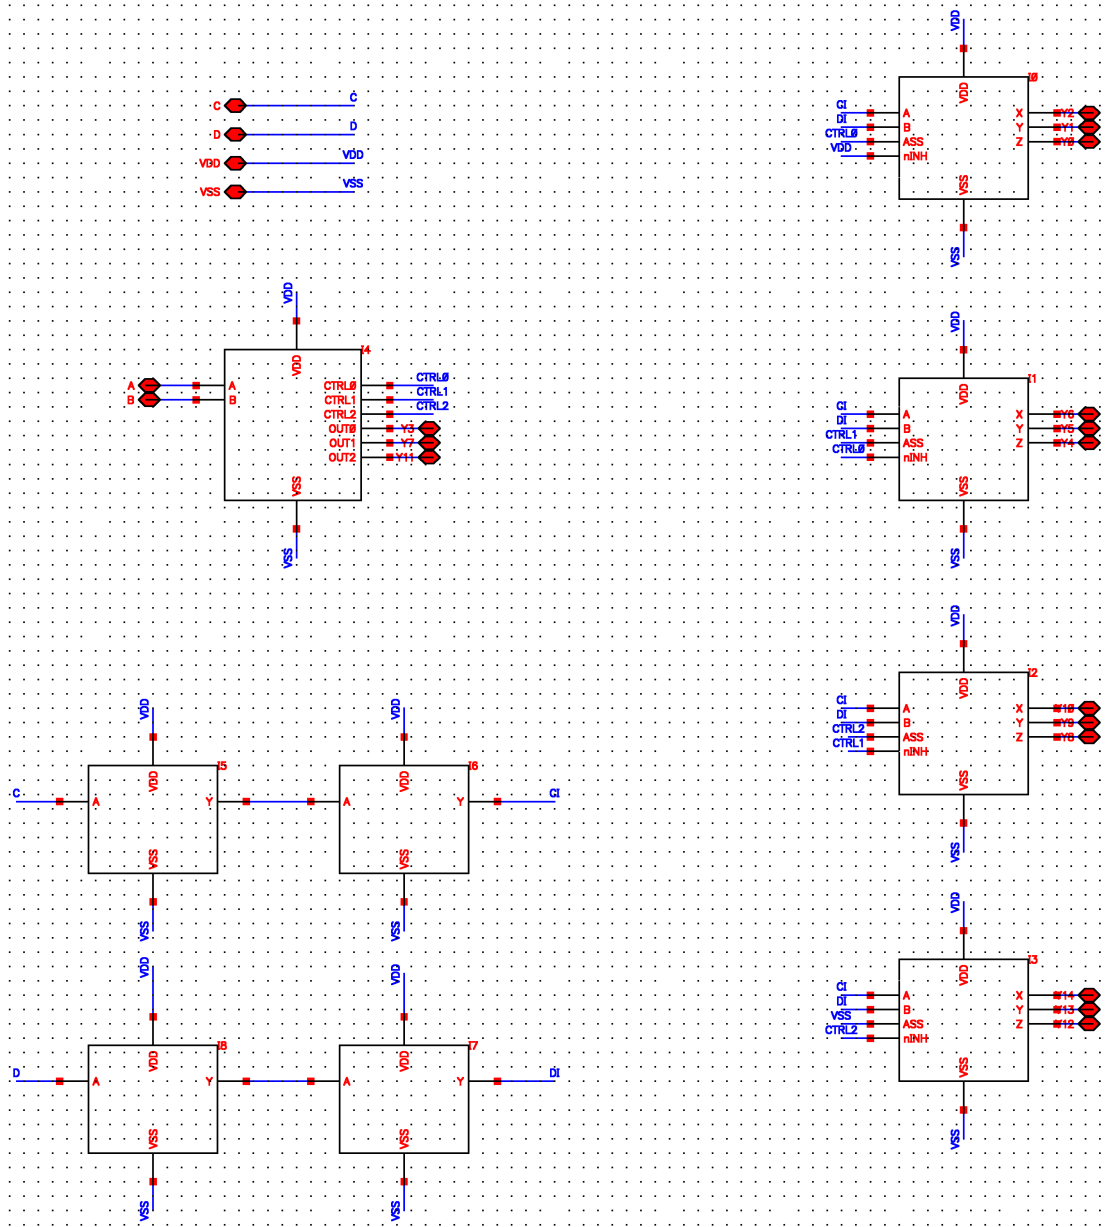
C
C
D
D
VDD
VDD
VSS
VSS

VDD
I0
VDD
CI
DI
CTRLØ
VDD
A
B
ASS
nINH
X
Y
Z
Y2
Y1
Y0
VSS
VSS

VDD
I4
VDD
A
B
A
B
CTRLØ
CTRL1
CTRL2
OUTØ
OUT1
OUT2
CTRLØ
CTRL1
CTRL2
Y3
Y7
Y11
VSS
VSS

VDD
I1
VDD
CI
DI
CTRL1
CTRLØ
A
B
ASS
nINH
X
Y
Z
Y6
Y5
Y4
VSS
VSS

VDD
I2
VDD
CI
DI
CTRL2
CTRL1
A
B
ASS
nINH
X
Y
Z
Y10
Y9
Y8
VSS
VSS

VDD
I5
VDD
C
A
Y
VSS
VSS

VDD
I6
VDD
A
Y
CI
VSS
VSS

VDD
I3
VDD
CI
DI
VSS
CTRL2
A
B
ASS
nINH
X
Y
Z
Y14
Y13
Y12
VSS
VSS

VDD
I8
VDD
D
A
Y
VSS
VSS

VDD
I7
VDD
A
Y
DI
VSS
VSS